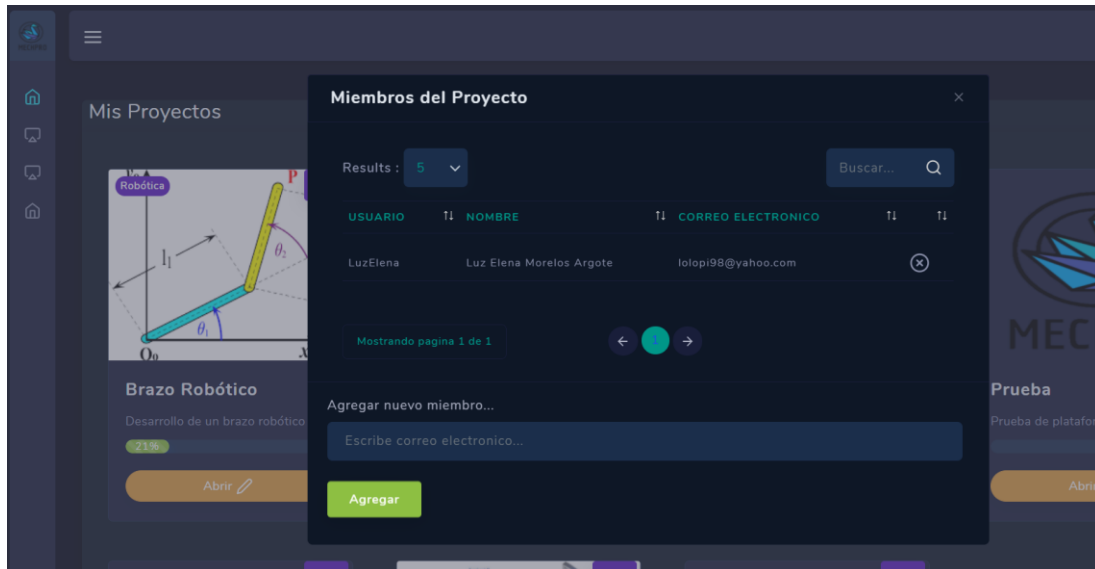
Mis Proyectos

Robótica

P

$l_1$

$\theta_2$

$\theta_1$

$O_0$

Brazo Robótico

Desarrollo de un brazo robótico

21%

Abrir

MEC

Prueba

Prueba de platafo

Abri

Miembros del Proyecto

×

Results : 5

Buscar...

| USUARIO | NOMBRE | CORREO ELECTRONICO | | |
|---|---|---|---|---|
| LuzElena | Luz Elena Morelos Argote | lolopi98@yahoo.com | | ⊗ |

Mostrando pagina 1 de 1

← 1 →

Agregar nuevo miembro...

Escribe correo electronico...

Agregar